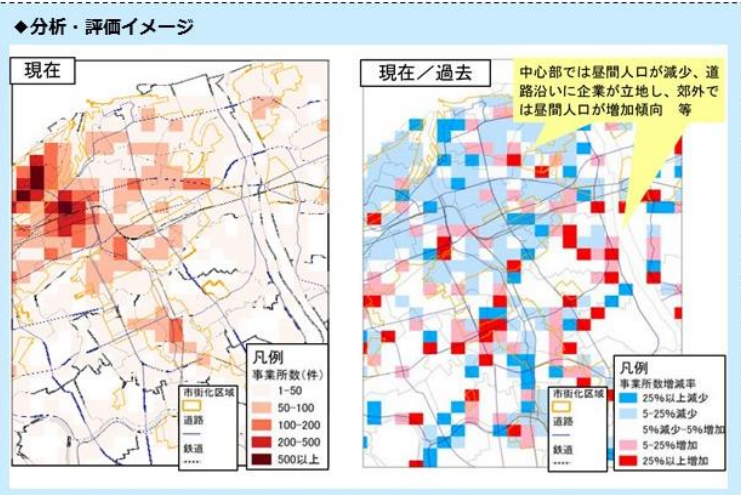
◆分析・評価イメージ

現在

市街化区域
道路
鉄道

凡例
事業所数(件)
1-50
50-100
100-200
200-500
500以上

現在／過去

中心部では昼間人口が減少、道路沿いに企業が立地し、郊外では昼間人口が増加傾向　等

市街化区域
道路
鉄道

凡例
事業所数増減率
25%以上減少
5-25%減少
5%減少-5%増加
5-25%増加
25%以上増加